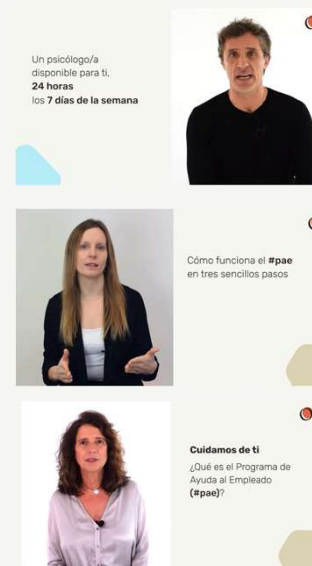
Un psicólogo/a disponible para ti, **24 horas** los **7 días de la semana**

Cómo funciona el **#pae** en tres sencillos pasos

**Cuidamos de ti**

¿Qué es el Programa de Ayuda al Empleado (**#pae**)?